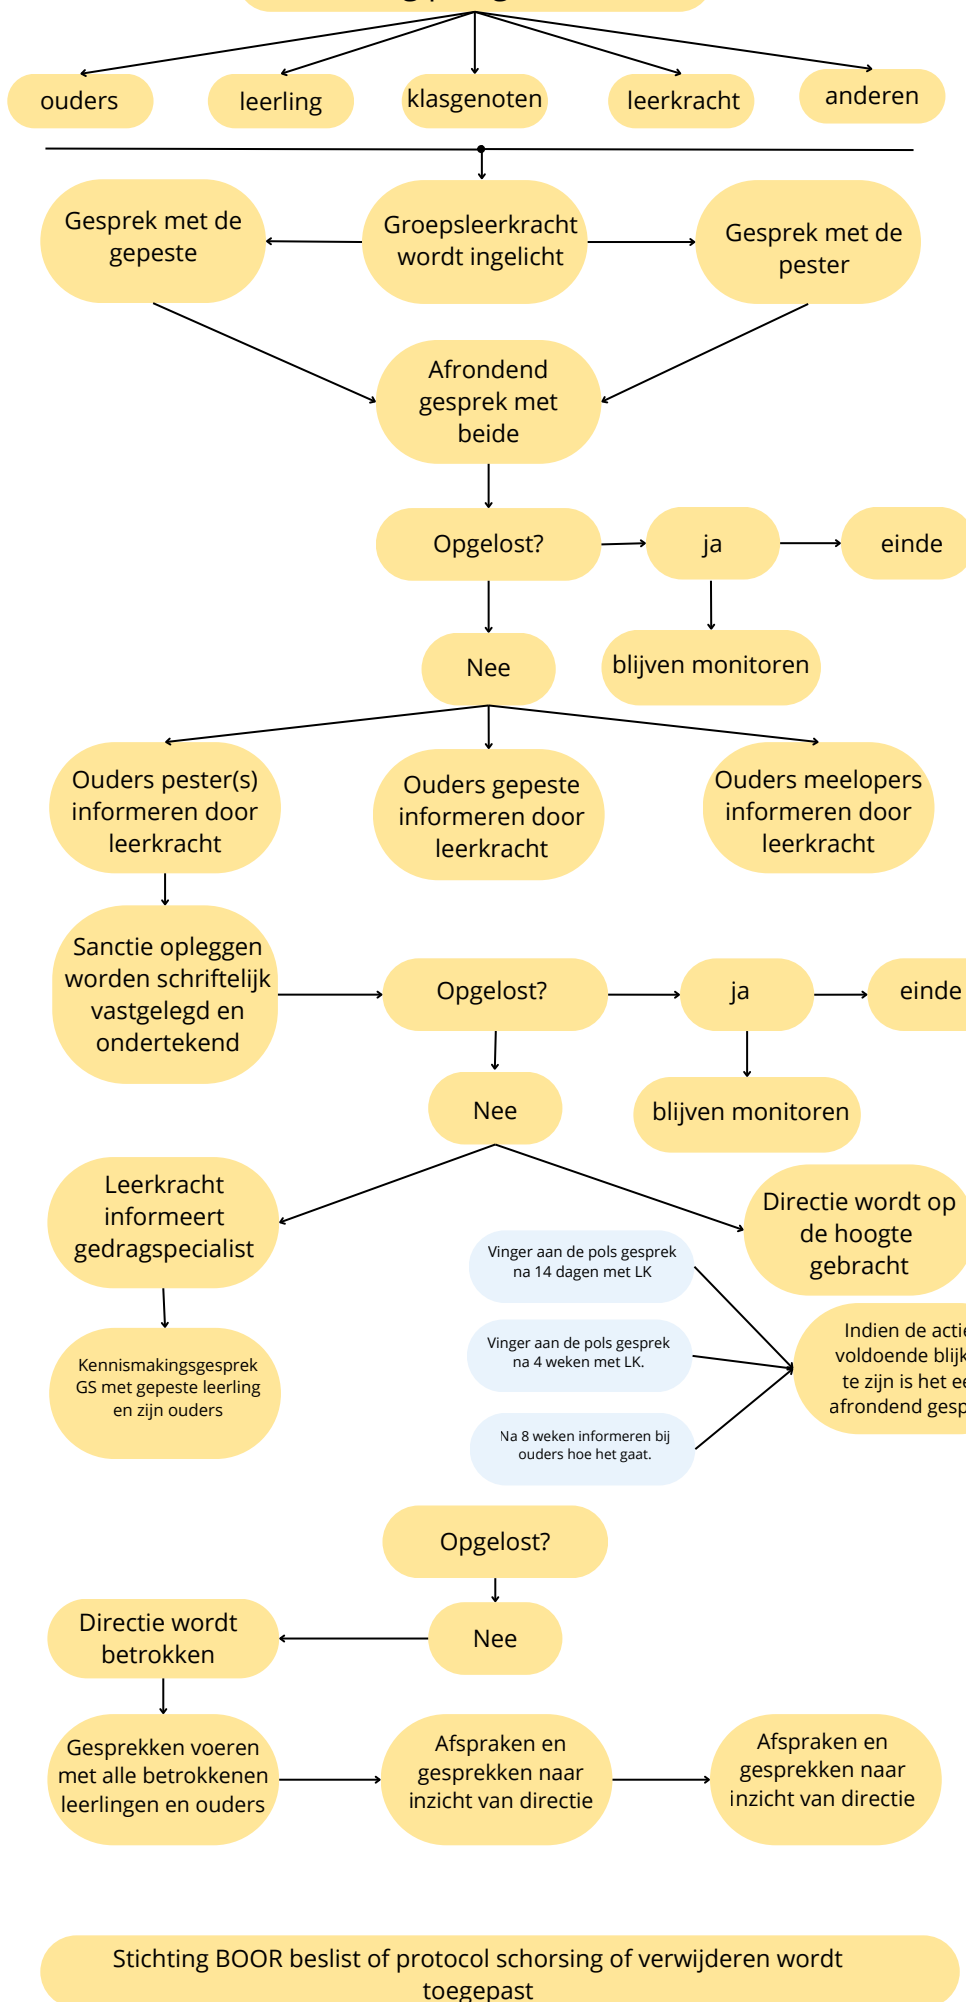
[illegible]

ouders

leerling

klasgenoten

leerkracht

anderen

Gesprek met de gepeste

Groepsleerkracht wordt ingelicht

Gesprek met de pester

Afrondend gesprek met beide

Opgelost?

ja

einde

Nee

blijven monitoren

Ouders pester(s) informeren door leerkracht

Ouders gepeste informeren door leerkracht

Ouders meelopers informeren door leerkracht

Sanctie opleggen worden schriftelijk vastgelegd en ondertekend

Opgelost?

ja

einde

Nee

blijven monitoren

Leerkracht informeert gedragspecialist

Directie wordt op de hoogte gebracht

Vinger aan de pols gesprek na 14 dagen met LK

Vinger aan de pols gesprek na 4 weken met LK.

Na 8 weken informeren bij ouders hoe het gaat.

Indien de acti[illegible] voldoende blij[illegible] te zijn is het e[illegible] afrondend gesp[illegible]

Kennismakingsgesprek GS met gepeste leerling en zijn ouders

Opgelost?

Nee

Directie wordt betrokken

Gesprekken voeren met alle betrokkenen leerlingen en ouders

Afspraken en gesprekken naar inzicht van directie

Afspraken en gesprekken naar inzicht van directie

Stichting BOOR beslist of protocol schorsing of verwijderen wordt toegepast